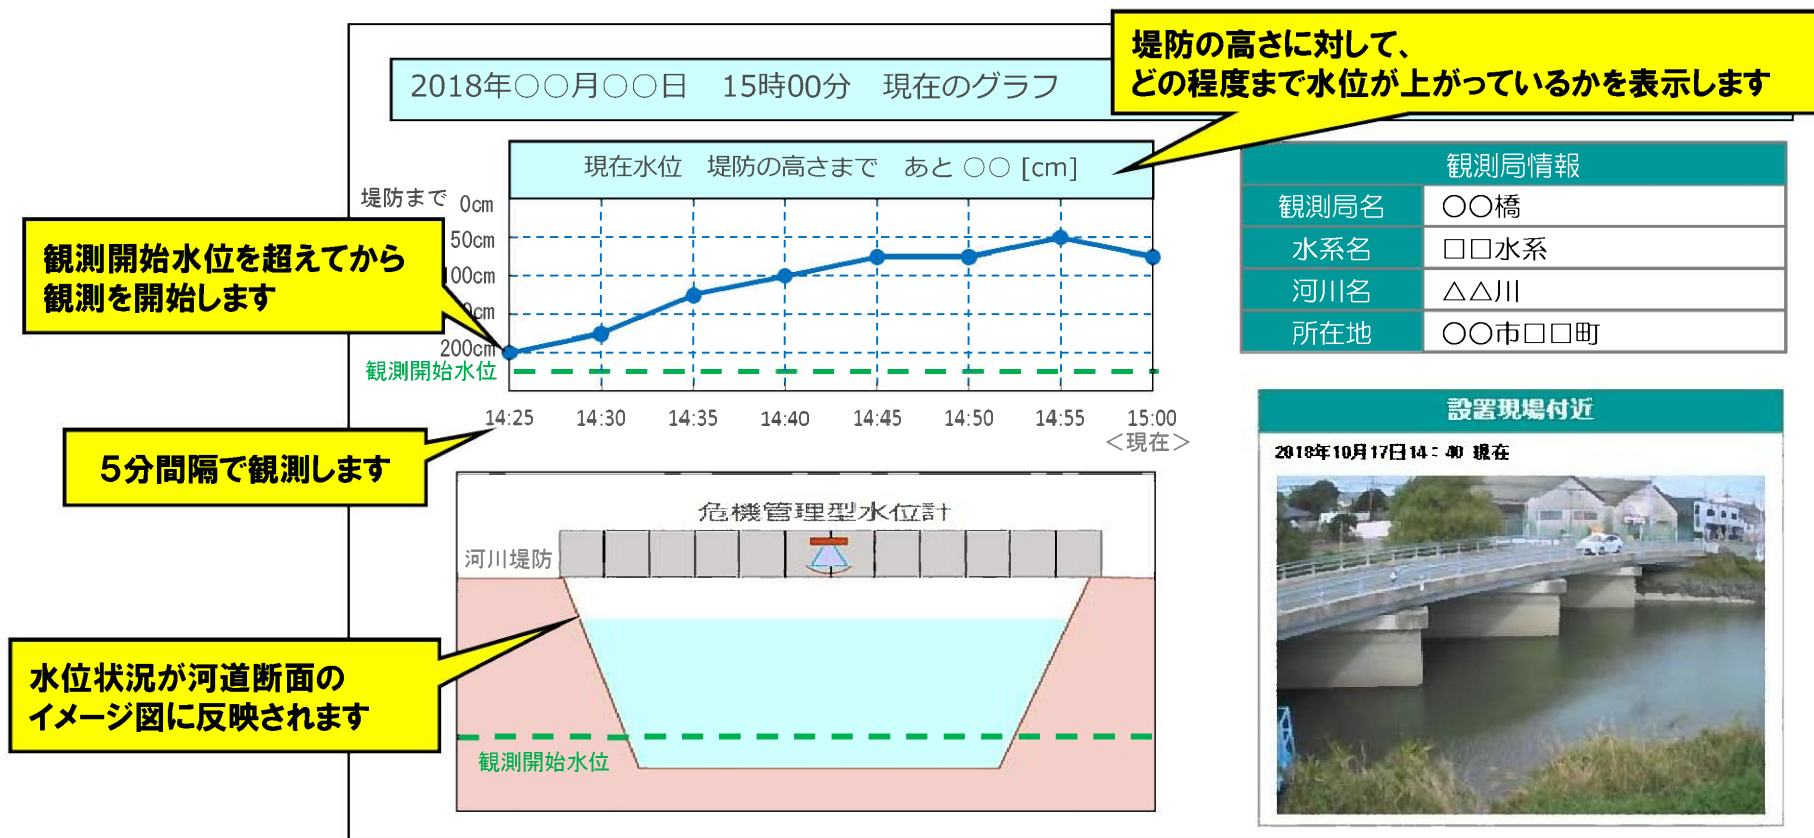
2018年○○月○○日　15時00分　現在のグラフ

堤防の高さに対して、
どの程度まで水位が上がっているかを表示します

現在水位　堤防の高さまで　あと ○○ [cm]

堤防まで 0cm
50cm
100cm
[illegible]cm
200cm
観測開始水位

14:25　14:30　14:35　14:40　14:45　14:50　14:55　15:00
＜現在＞

観測開始水位を超えてから
観測を開始します

5分間隔で観測します

| 観測局情報 | |
|---|---|
| 観測局名 | ○○橋 |
| 水系名 | □□水系 |
| 河川名 | △△川 |
| 所在地 | ○○市□□町 |

設置現場付近
2018年10月17日14：40 現在

危機管理型水位計
河川堤防
観測開始水位

水位状況が河道断面の
イメージ図に反映されます